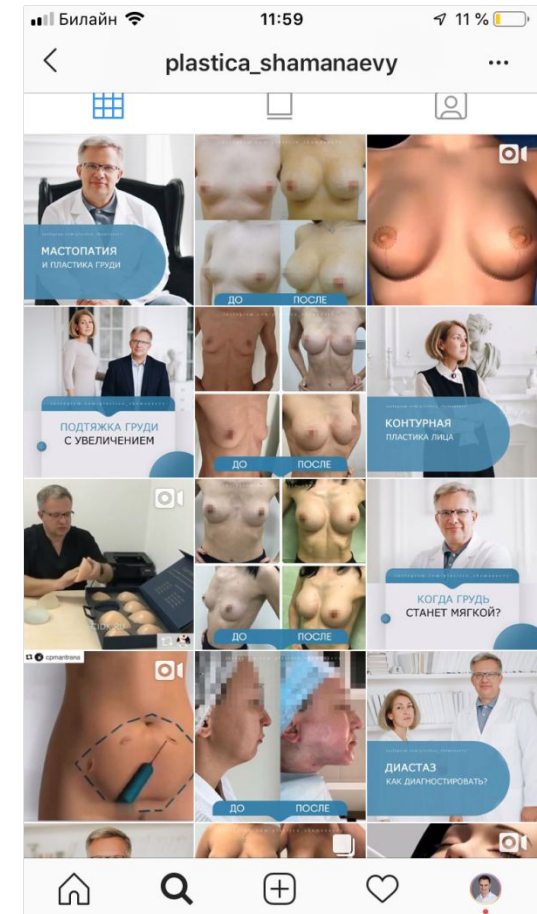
Билайн 11:59 11 %

plastica_shamanaevy

МАСТОПАТИЯ
И ПЛАСТИКА ГРУДИ

ДО ПОСЛЕ

ПОДТЯЖКА ГРУДИ
С УВЕЛИЧЕНИЕМ

ДО ПОСЛЕ

КОНТУРНАЯ
ПЛАСТИКА ЛИЦА

ДО ПОСЛЕ

КОГДА ГРУДЬ
СТАНЕТ МЯГКОЙ?

cpmantrana

ДО ПОСЛЕ

ДИАСТАЗ
КАК ДИАГНОСТИРОВАТЬ?